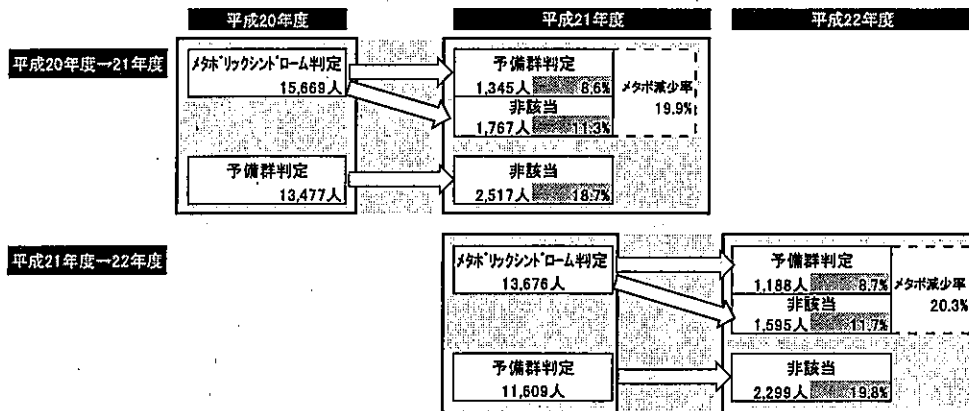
平成20年度

平成21年度

平成22年度

平成20年度→21年度

メタボリックシンドローム判定
15,669人

予備群判定
1,345人 8.6%

非該当
1,767人 11.3%

メタボ減少率
19.9%

予備群判定
13,477人

非該当
2,517人 18.7%

平成21年度→22年度

メタボリックシンドローム判定
13,676人

予備群判定
1,188人 8.7%

非該当
1,595人 11.7%

メタボ減少率
20.3%

予備群判定
11,609人

非該当
2,299人 19.8%